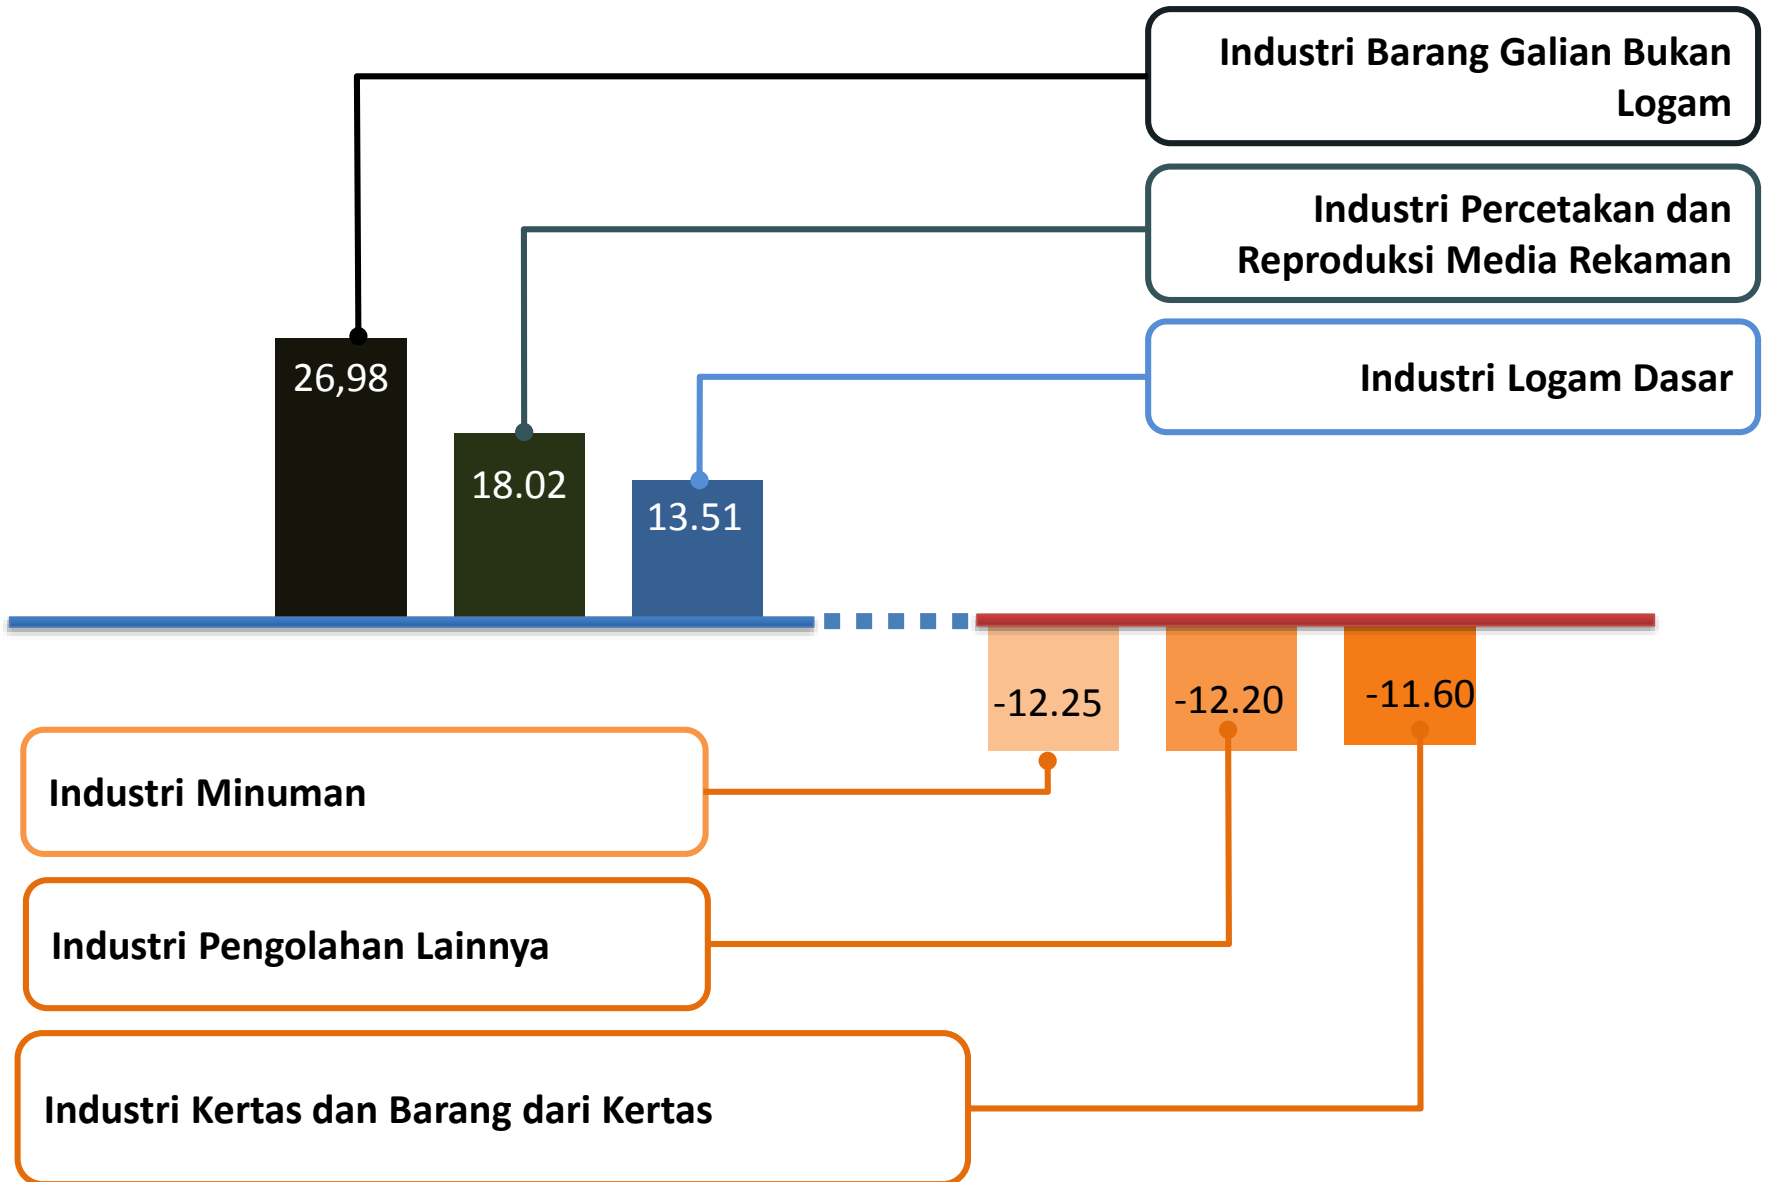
Industri Barang Galian Bukan Logam

Industri Percetakan dan Reproduksi Media Rekaman

Industri Logam Dasar

26,98

18.02

13.51

-12.25

-12.20

-11.60

Industri Minuman

Industri Pengolahan Lainnya

Industri Kertas dan Barang dari Kertas